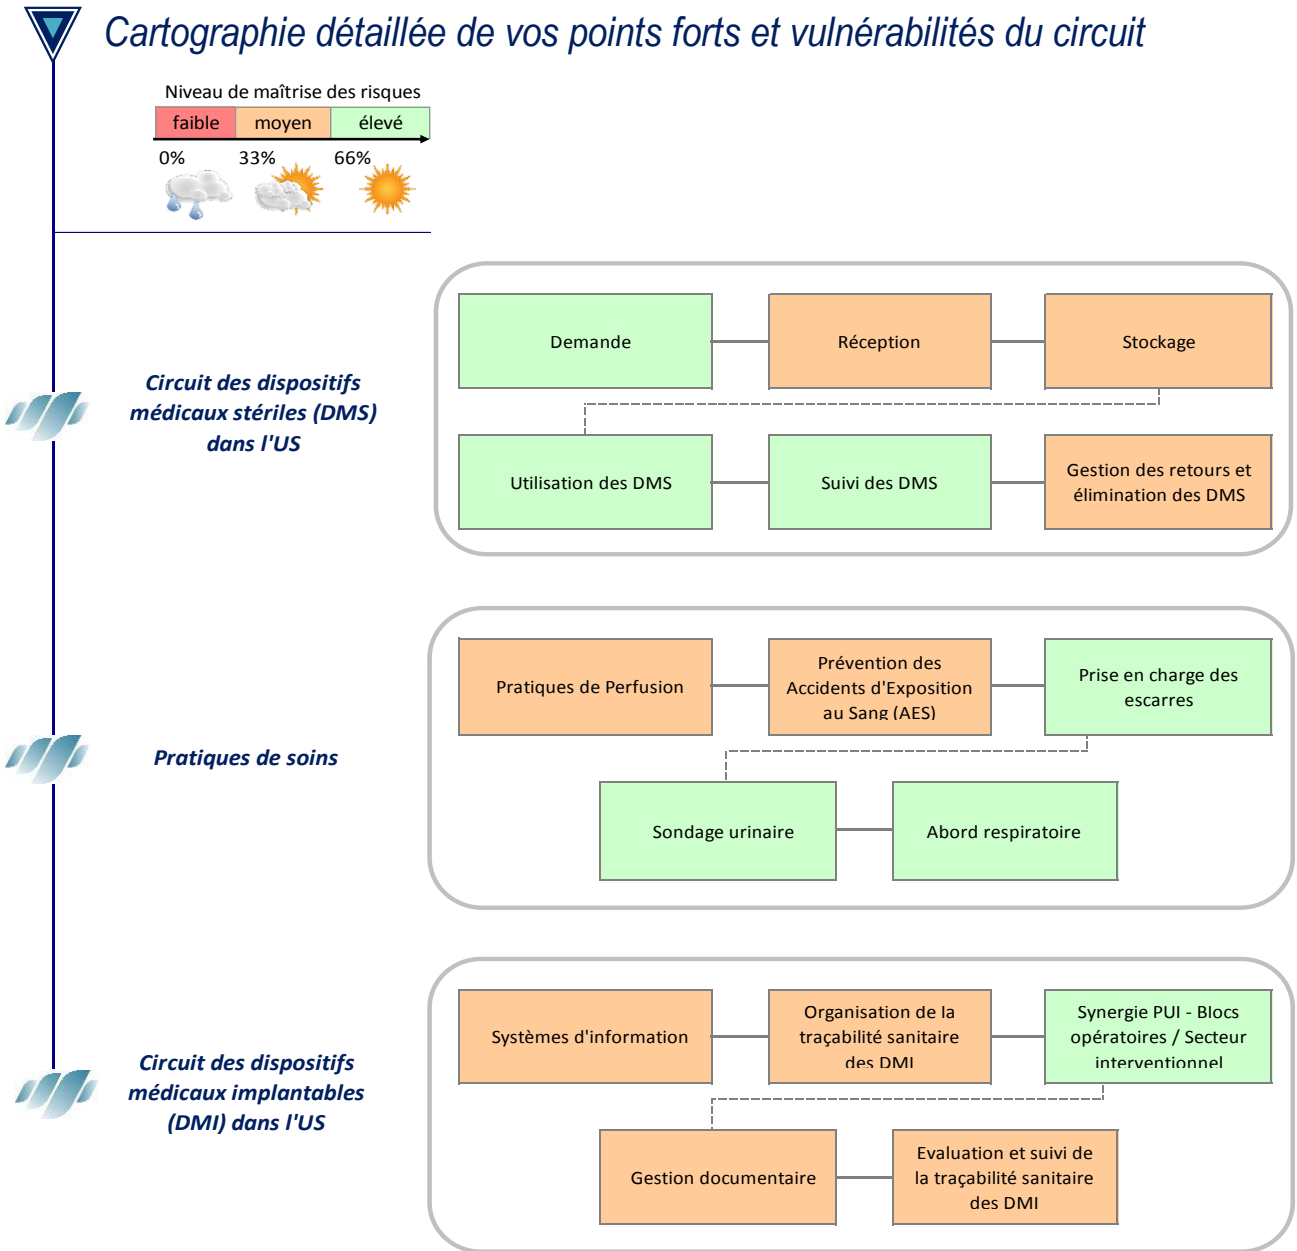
Cartographie détaillée de vos points forts et vulnérabilités du circuit

Niveau de maîtrise des risques

| faible | moyen | élevé |
|---|---|---|

0% 33% 66%

Circuit des dispositifs médicaux stériles (DMS) dans l'US

Demande

Réception

Stockage

Utilisation des DMS

Suivi des DMS

Gestion des retours et élimination des DMS

Pratiques de soins

Pratiques de Perfusion

Prévention des Accidents d'Exposition au Sang (AES)

Prise en charge des escarres

Sondage urinaire

Abord respiratoire

Circuit des dispositifs médicaux implantables (DMI) dans l'US

Systèmes d'information

Organisation de la traçabilité sanitaire des DMI

Synergie PUI - Blocs opératoires / Secteur interventionnel

Gestion documentaire

Evaluation et suivi de la traçabilité sanitaire des DMI